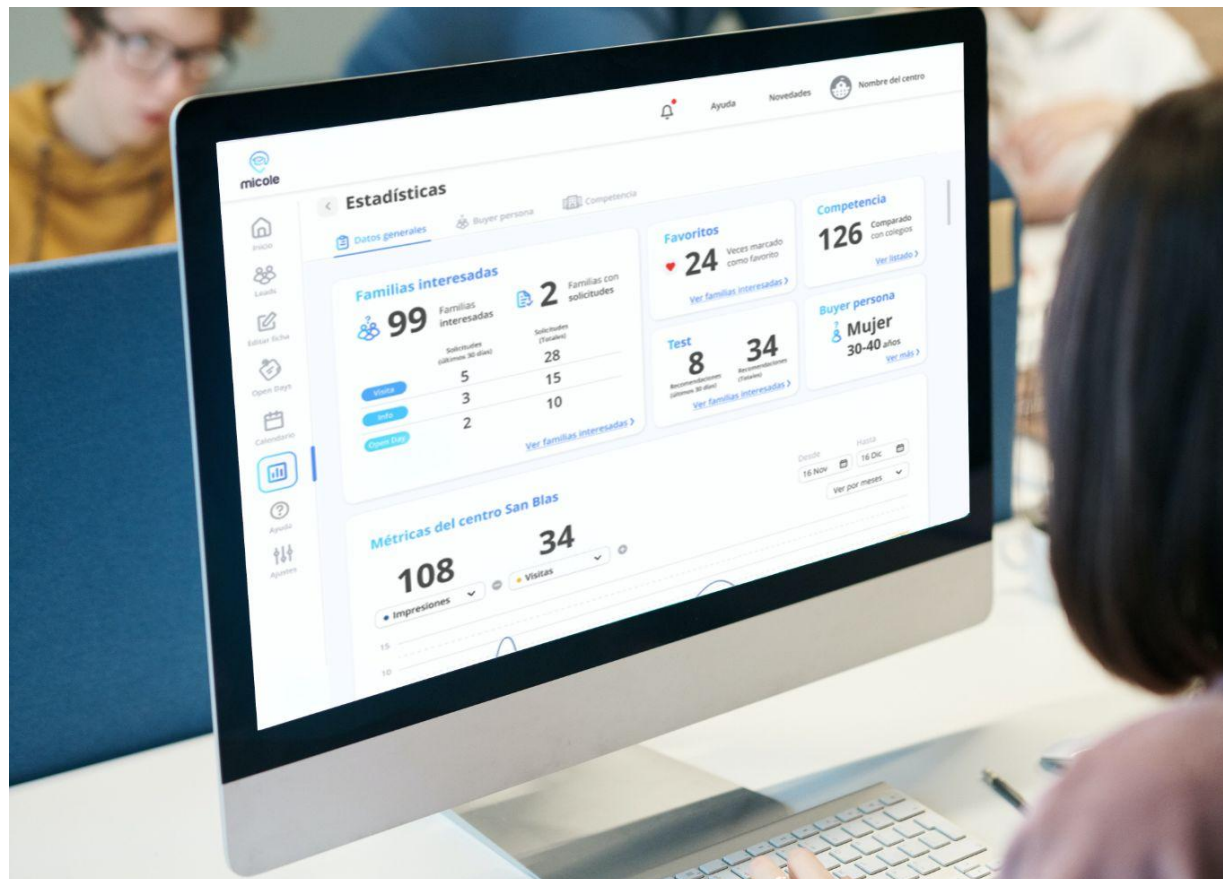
Ayuda Novedades Nombre del centro

micole

Inicio
Leads
Editar ficha
Open Days
Calendario
Ayuda
Ajustes

Estadísticas

Datos generales Buyer persona Competencia

Familias interesadas
99 Familias interesadas
2 Familias con solicitudes

| | Solicitudes (últimos 30 días) | Solicitudes (Totales) |
|---|---|---|
| | 5 | 28 |
| Visita | 3 | 15 |
| Info | 2 | 10 |
| Open Day | | |

Ver familias interesadas >

Favoritos
24 Veces marcado como favorito
Ver familias interesadas >

Competencia
126 Comparado con colegios
Ver listado >

Test
8 Recomendaciones (últimos 30 días)
34 Recomendaciones (Totales)
Ver familias interesadas >

Buyer persona
Mujer
30-40 años
Ver más >

Desde 16 Nov
Hasta 16 Dic
Ver por meses

Métricas del centro San Blas
108 Impresiones
34 Visitas
15
10